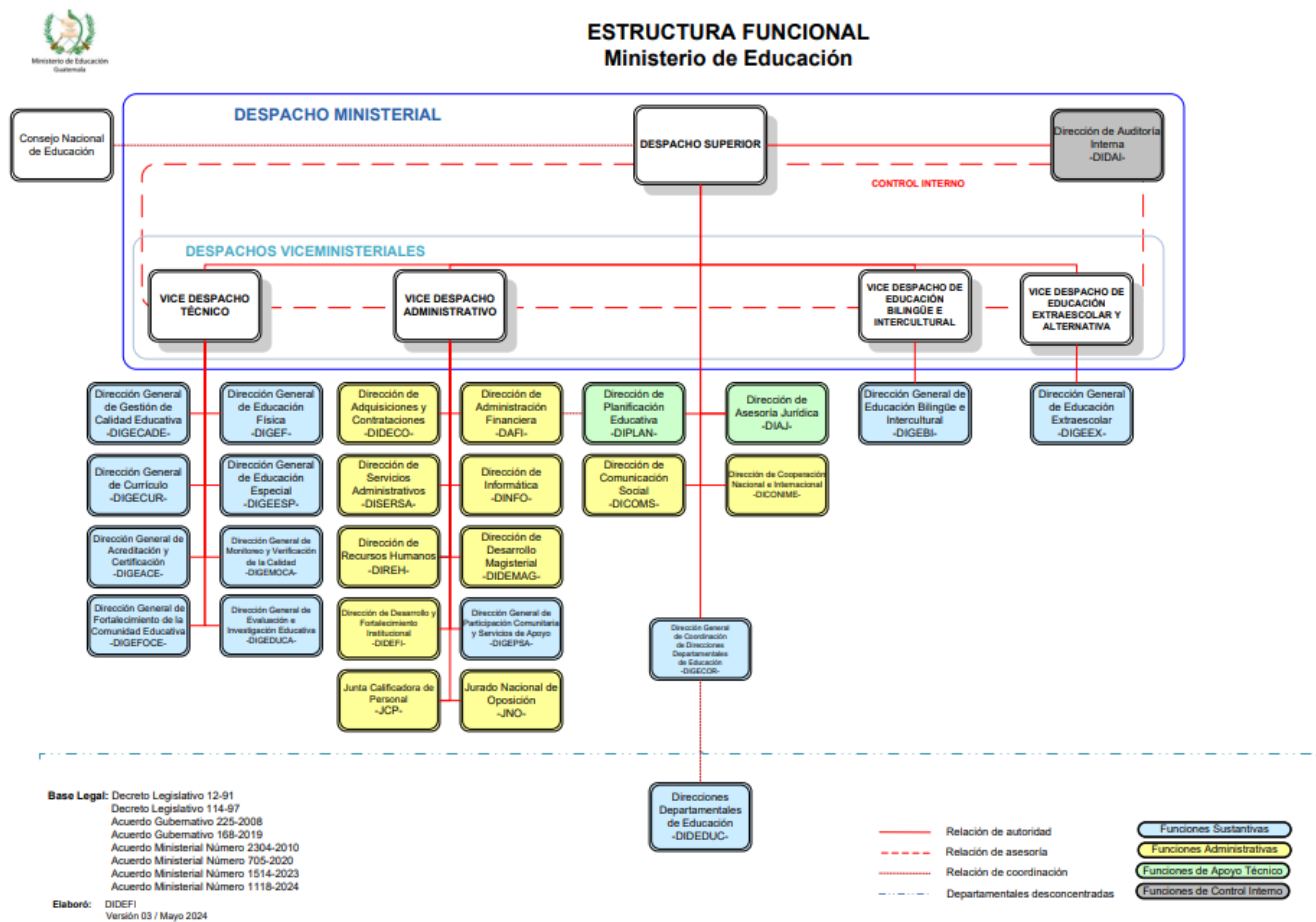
Ministerio de Educación
Guatemala

ESTRUCTURA FUNCIONAL
Ministerio de Educación

DESPACHO MINISTERIAL

Consejo Nacional de Educación

DESPACHO SUPERIOR

Dirección de Auditoría Interna -DIDAI-

CONTROL INTERNO

DESPACHOS VICEMINISTERIALES

VICE DESPACHO TÉCNICO

VICE DESPACHO ADMINISTRATIVO

VICE DESPACHO DE EDUCACIÓN BILINGÜE E INTERCULTURAL

VICE DESPACHO DE EDUCACIÓN EXTRAESCOLAR Y ALTERNATIVA

Dirección General de Gestión de Calidad Educativa -DIGECADE-

Dirección General de Educación Física -DIGEF-

Dirección General de Currículo -DIGECUR-

Dirección General de Educación Especial -DIGEESP-

Dirección General de Acreditación y Certificación -DIGEACE-

Dirección General de Monitoreo y Verificación de la Calidad -DIGEMOCA-

Dirección General de Fortalecimiento de la Comunidad Educativa -DIGEFOCE-

Dirección General de Evaluación e Investigación Educativa -DIGEDUCA-

Dirección de Adquisiciones y Contrataciones -DIDECO-

Dirección de Administración Financiera -DAFI-

Dirección de Servicios Administrativos -DISERSA-

Dirección de Informática -DINFO-

Dirección de Recursos Humanos -DIREH-

Dirección de Desarrollo Magisterial -DIDEMAG-

Dirección de Desarrollo y Fortalecimiento Institucional -DIDEFI-

Dirección General de Participación Comunitaria y Servicios de Apoyo -DIGEPSA-

Junta Calificadora de Personal -JCP-

Jurado Nacional de Oposición -JNO-

Dirección de Planificación Educativa -DIPLAN-

Dirección de Asesoría Jurídica -DIAJ-

Dirección de Comunicación Social -DICOMS-

Dirección de Cooperación Nacional e Internacional -DICONIME-

Dirección General de Coordinación de Direcciones Departamentales de Educación -DIGECOR-

Dirección General de Educación Bilingüe e Intercultural -DIGEBI-

Dirección General de Educación Extraescolar -DIGEEX-

Direcciones Departamentales de Educación -DIDEDUC-

Base Legal: Decreto Legislativo 12-91
Decreto Legislativo 114-97
Acuerdo Gubernativo 225-2008
Acuerdo Gubernativo 168-2019
Acuerdo Ministerial Número 2304-2010
Acuerdo Ministerial Número 705-2020
Acuerdo Ministerial Número 1514-2023
Acuerdo Ministerial Número 1118-2024

Elaboró: DIDEFI
Versión 03 / Mayo 2024

Relación de autoridad
Relación de asesoría
Relación de coordinación
Departamentales desconcentradas

Funciones Sustantivas
Funciones Administrativas
Funciones de Apoyo Técnico
Funciones de Control Interno